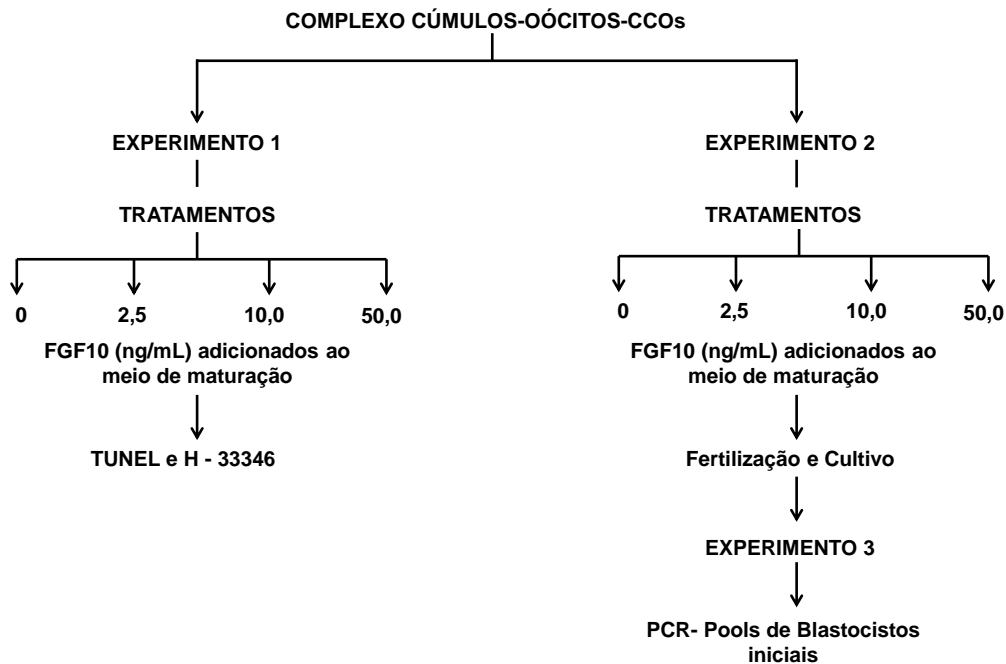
COMPLEXO CÚMULOS-OÓCITOS-CCOs

EXPERIMENTO 1

TRATAMENTOS

0 2,5 10,0 50,0

FGF10 (ng/mL) adicionados ao meio de maturação

TUNEL e H - 33346

EXPERIMENTO 2

TRATAMENTOS

0 2,5 10,0 50,0

FGF10 (ng/mL) adicionados ao meio de maturação

Fertilização e Cultivo

EXPERIMENTO 3

PCR- Pools de Blastocistos iniciais